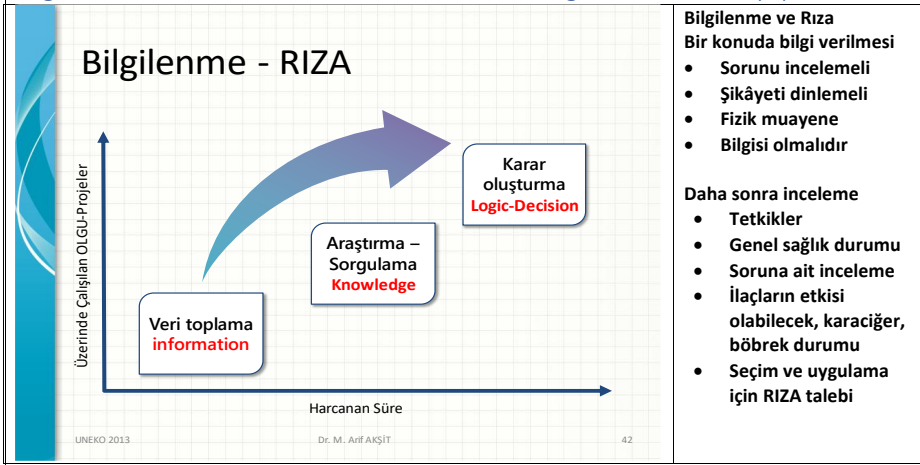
Bilgilenme - RIZA

Üzerinde Çalışılan OLGU-Projeler

Karar oluşturma
Logic-Decision

Araştırma – Sorgulama
Knowledge

Veri toplama
information

Harcanan Süre

UNEKO 2013 Dr. M. Arif AKŞİT 42

Bilgilenme ve Rıza
Bir konuda bilgi verilmesi
- Sorunu incelemeli
- Şikâyeti dinlemeli
- Fizik muayene
- Bilgisi olmalıdır

Daha sonra inceleme
- Tetkikler
- Genel sağlık durumu
- Soruna ait inceleme
- İlaçların etkisi olabilecek, karaciğer, böbrek durumu
- Seçim ve uygulama için RIZA talebi